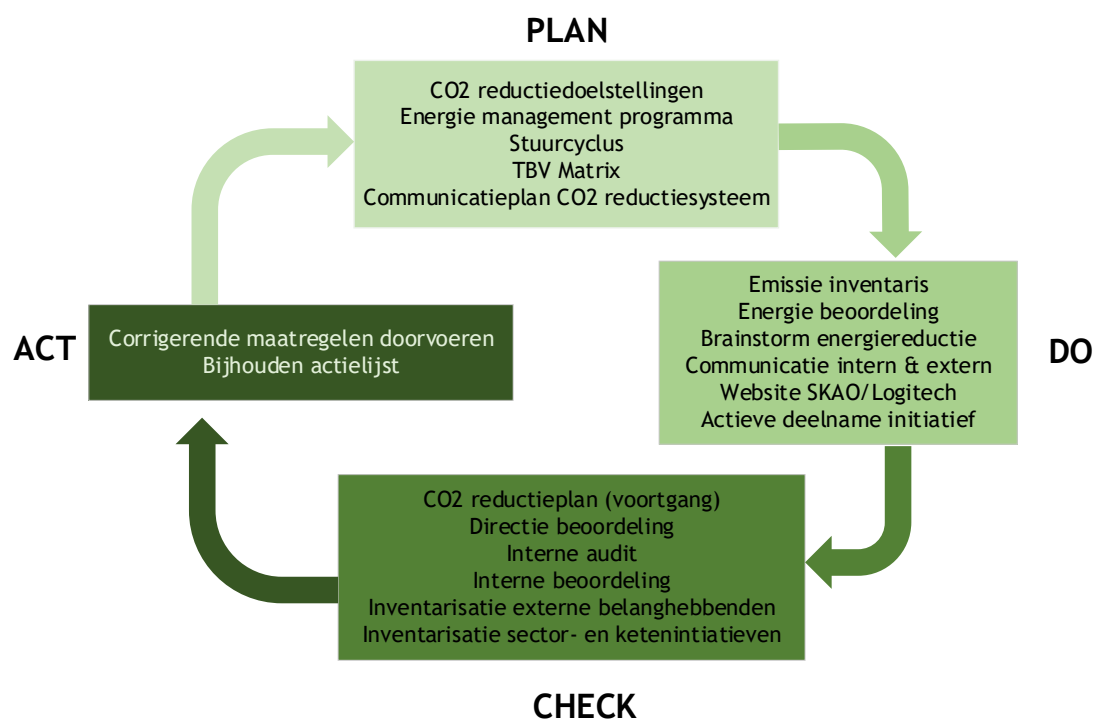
PLAN

CO2 reductiedoelstellingen
Energie management programma
Stuurcyclus
TBV Matrix
Communicatieplan CO2 reductiesysteem

DO

Emissie inventaris
Energie beoordeling
Brainstorm energiereductie
Communicatie intern & extern
Website SKAO/Logitech
Actieve deelname initiatief

CHECK

CO2 reductieplan (voortgang)
Directie beoordeling
Interne audit
Interne beoordeling
Inventarisatie externe belanghebbenden
Inventarisatie sector- en ketenintiatieven

ACT

Corrigerende maatregelen doorvoeren
Bijhouden actielijst